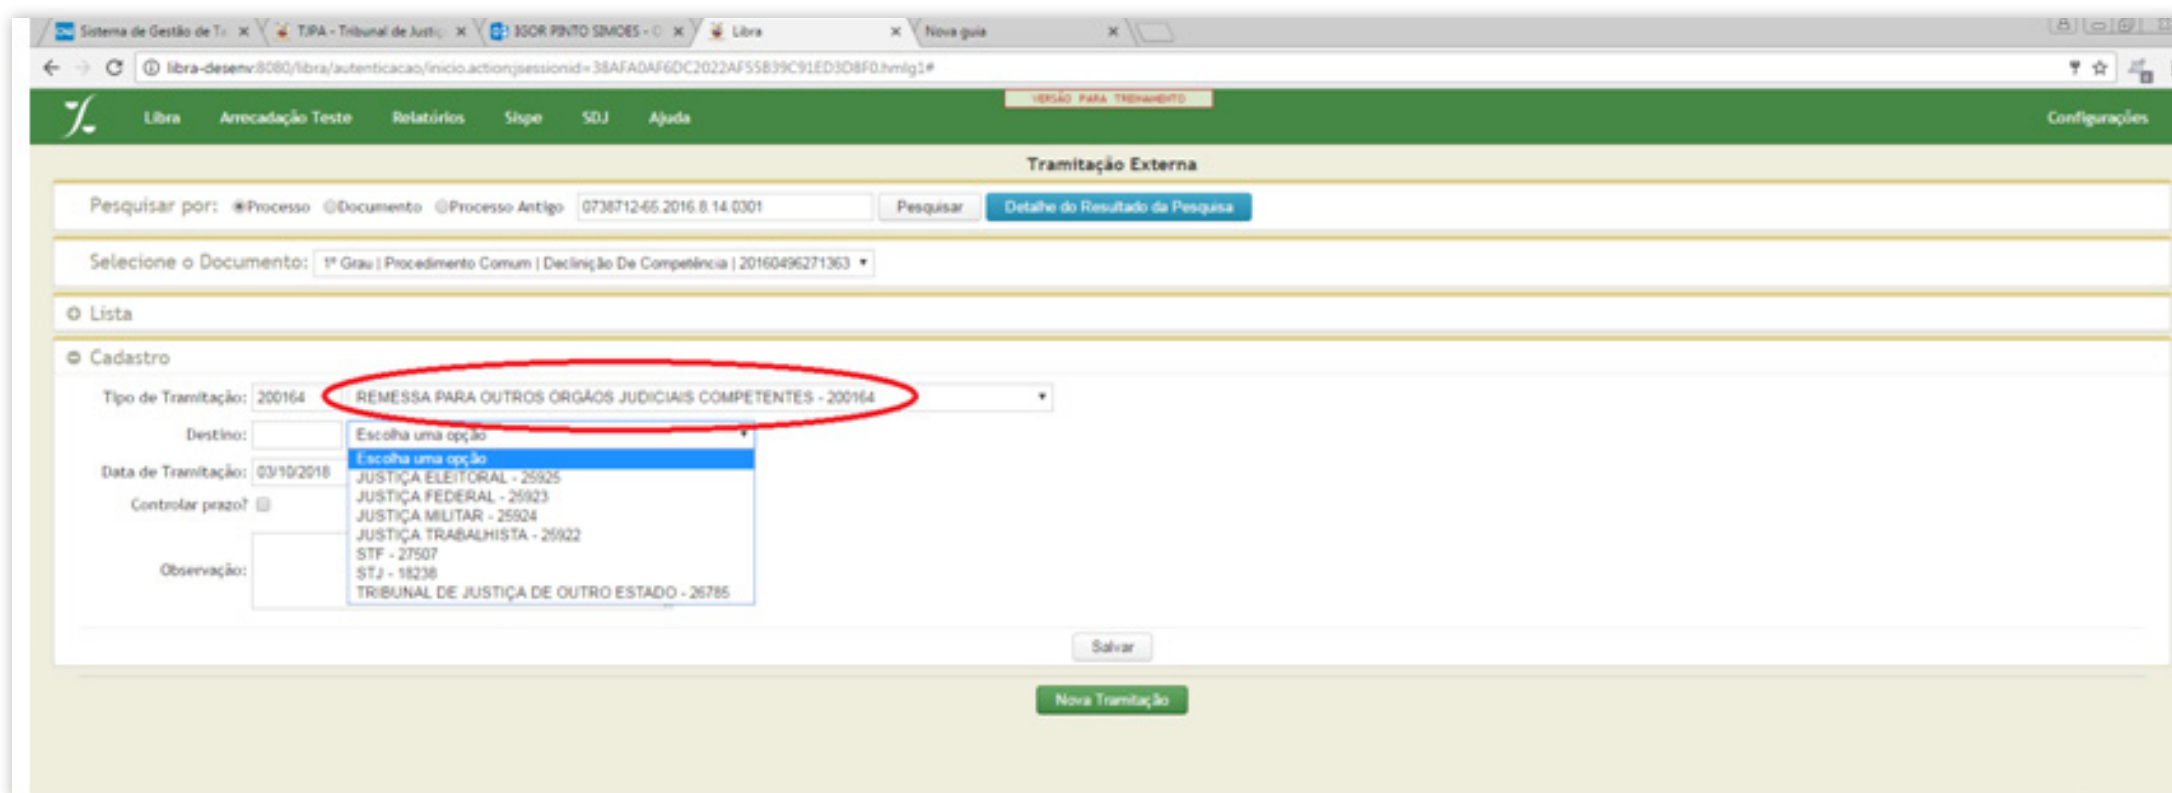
Sistema de Gestão de T ×  TJPA - Tribunal de Justiç ×  IGOR PINTO SIMOES - ×  Libra ×  Nova guia ×

libra-desenv:8080/libra/autenticacao/inicio.action;jsessionid=38AFA0AF6DC2022AF55B39C91ED3D8F0.hmlg1#

VERSÃO PARA TREINAMENTO

Libra   Arrecadação Teste   Relatórios   Sispe   SDJ   Ajuda   Configurações

Tramitação Externa

Pesquisar por: Processo Documento Processo Antigo 0738712-65.2016.8.14.0301 Pesquisar Detalhe do Resultado da Pesquisa

Selecione o Documento: 1º Grau | Procedimento Comum | Declinição De Competência | 20160496271363

Lista

Cadastro

Tipo de Tramitação: 200164 REMESSA PARA OUTROS ORGÃOS JUDICIAIS COMPETENTES - 200164

Destino: Escolha uma opção

Escolha uma opção
JUSTIÇA ELEITORAL - 25925
JUSTIÇA FEDERAL - 25923
JUSTIÇA MILITAR - 25924
JUSTIÇA TRABALHISTA - 25922
STF - 27507
STJ - 18238
TRIBUNAL DE JUSTIÇA DE OUTRO ESTADO - 26785

Data de Tramitação: 03/10/2018

Controlar prazo?

Observação:

Salvar

Nova Tramitação